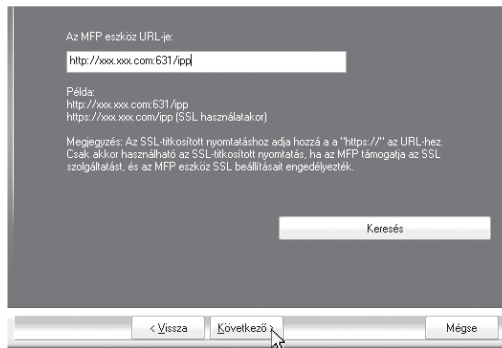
Az MFP eszköz URL-je:

http://xxx.xxx.com:631/ipp

Példa:
http://xxx.xxx.com:631/ipp
https://xxx.xxx.com/ipp (SSL használatakor)

Megjegyzés: Az SSL-titkosított nyomtatáshoz adja hozzá a a "https://" az URL-hez. Csak akkor használható az SSL-titkosított nyomtatás, ha az MFP támogatja az SSL szolgáltatást, és az MFP eszköz SSL beállításait engedélyezték.

Keresés

< Vissza

Következő >

Mégse